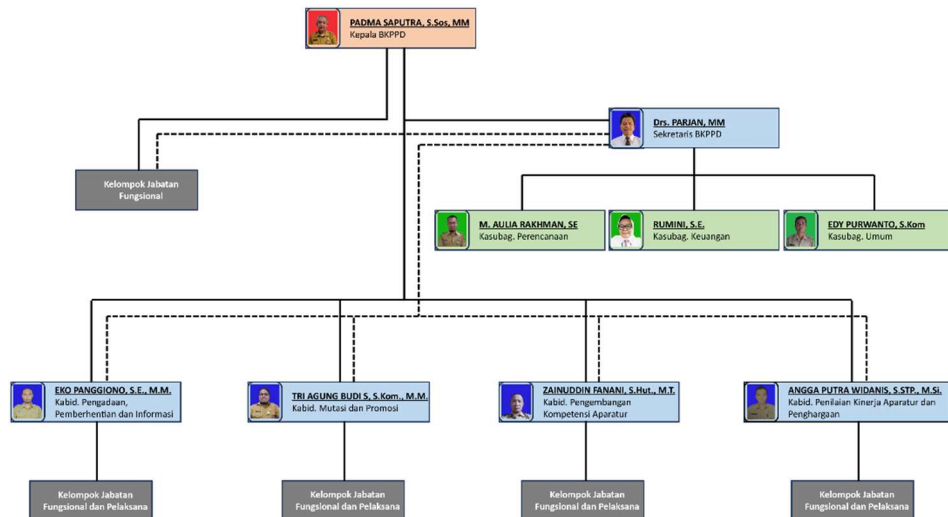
PADMA SAPUTRA, S.Sos, MM
Kepala BKPPD

Drs. PARJAN, MM
Sekretaris BKPPD

Kelompok Jabatan Fungsional

M. AULIA RAKHMAN, SE
Kasubag. Perencanaan

RUMINI, S.E.
Kasubag. Keuangan

EDY PURWANTO, S.Kom
Kasubag. Umum

EKO PANGGIONO, S.E., M.M.
Kabid. Pengadaan, Pemberhentian dan Informasi

TRI AGUNG BUDI S, S.Kom., M.M.
Kabid. Mutasi dan Promosi

ZAINUDDIN FANANI, S.Hut., M.T.
Kabid. Pengembangan Kompetensi Aparatur

ANGGA PUTRA WIDANIS, S.STP., M.Si.
Kabid. Penilaian Kinerja Aparatur dan Penghargaan

Kelompok Jabatan Fungsional dan Pelaksana

Kelompok Jabatan Fungsional dan Pelaksana

Kelompok Jabatan Fungsional dan Pelaksana

Kelompok Jabatan Fungsional dan Pelaksana